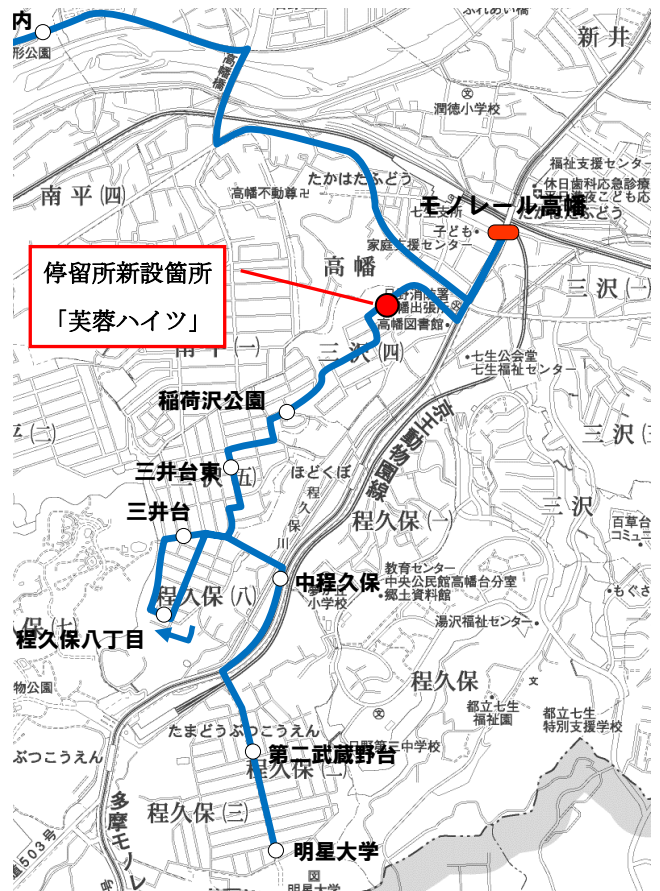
内
形公園
ふれあい橋
新井
高幡橋
潤徳小学校
福祉支援センター
休日歯科応急診療
南平(四)
高幡不動尊
たかはたふどう
モノレール高幡
子ども
家庭支援センター
停留所新設箇所
「芙蓉ハイツ」
高幡
日野消防署
高幡出張所
高幡図書館
三沢(一)
南平(一)
三沢(四)
七生公会堂
七生福祉センター
稲荷沢公園
京王動物園線
三沢(二)
三井台東
(五)
ほどくぼ
程久保川
三沢
程久保(一)
三井台
百草台
コミュニ
程久保(八)
中程久保
教育センター
中央公民館高幡台分室
郷土資料館
もぐさ
程久保八丁目
小学校
湯沢福祉センター
物公園
程久保
都立七生福祉園
都立七生特別支援学校
たまどうぶつこうえん
第二武蔵野台
日野第三中学校
ぶつこうえん
程久保(二)
程久保(三)
多摩モノレール
503号
明星大学
明星大学